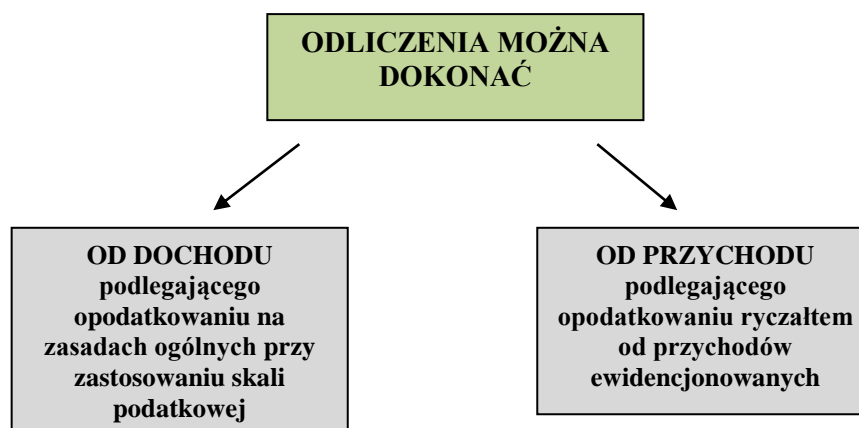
ODLICZENIA MOŻNA DOKONAĆ

OD DOCHODU podlegającego opodatkowaniu na zasadach ogólnych przy zastosowaniu skali podatkowej

OD PRZYCHODU podlegającego opodatkowaniu ryczałtem od przychodów ewidencjonowanych